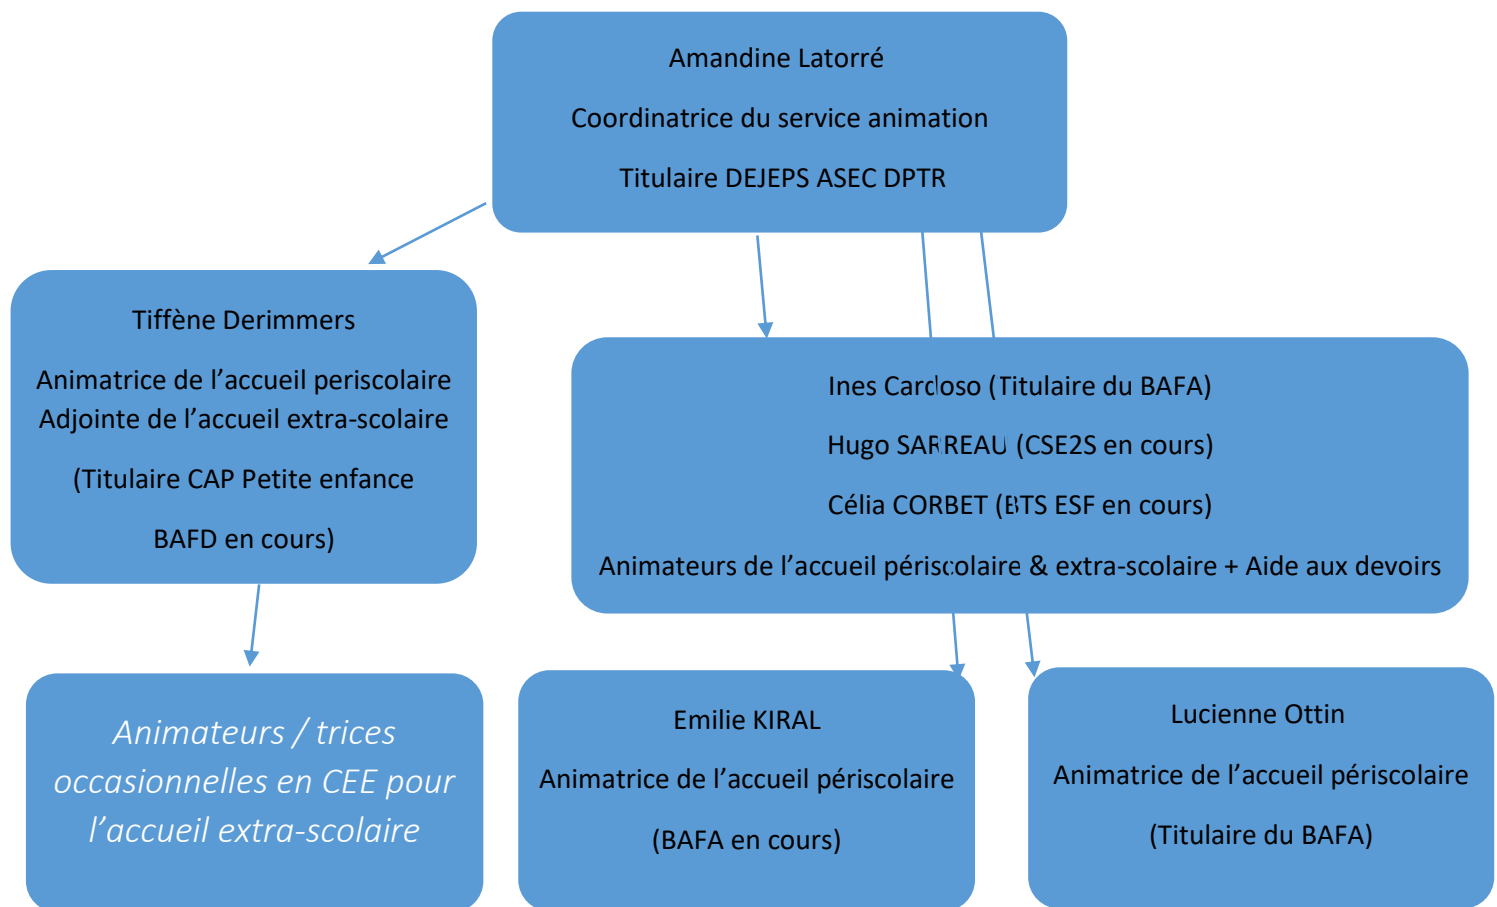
Amandine Latorré

Coordinatrice du service animation

Titulaire DEJEPS ASEC DPTR

Tiffène Derimmers

Animatrice de l'accueil periscolaire
Adjointe de l'accueil extra-scolaire

(Titulaire CAP Petite enfance

BAFD en cours)

Ines Cardoso (Titulaire du BAFA)

Hugo SARREAU (CSE2S en cours)

Célia CORBET (BTS ESF en cours)

Animateurs de l'accueil périscolaire & extra-scolaire + Aide aux devoirs

Animateurs / trices occasionnelles en CEE pour l'accueil extra-scolaire

Emilie KIRAL

Animatrice de l'accueil périscolaire

(BAFA en cours)

Lucienne Ottin

Animatrice de l'accueil périscolaire

(Titulaire du BAFA)